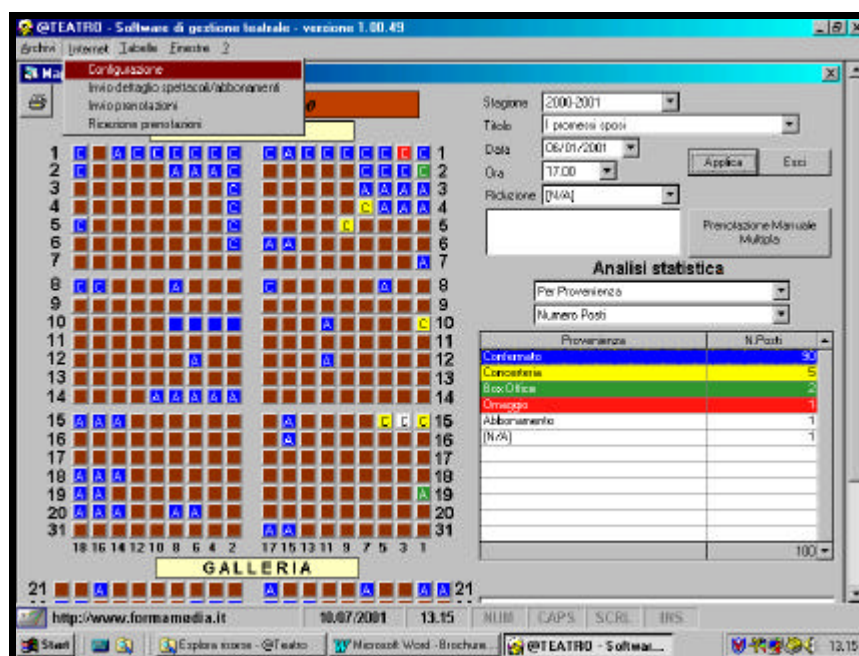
@TEATRO - Software di gestione teatrale - versione 1.00.49

Archivi Internet Tabelle Finestre ?

Configurazione
Invio dettaglio spettacoli/abbonamenti
Invio prenotazioni
Ricezione prenotazioni

Stagione 2000-2001
Titolo I promessi sposi
Data 06/01/2001
Ora 17.00
Riduzione [N/A]

Applica
Esci

Prenotazione Manuale Multipla

Analisi statistica

Per Provenienza
Numero Posti

| Provenienza | N.Posti |
|---|---|
| Confermato | 90 |
| Concorrenza | 5 |
| Box Office | 2 |
| Omaggio | 1 |
| Abbonamento | 1 |
| [N/A] | 1 |

100

1 2 3 4 5 6 7 8 9 10 11 12 13 14 15 16 17 18 19 20 31

C A

18 16 14 12 10 8 6 4 2 17 15 13 11 9 7 5 3 1

GALLERIA

21

http://www.formamedia.it 10/07/2001 13.15 NUM CAPS SCRL INS

Start Esplora risorse - @Teatro Microsoft Word - Brochure... @TEATRO - Softwar... 13.15